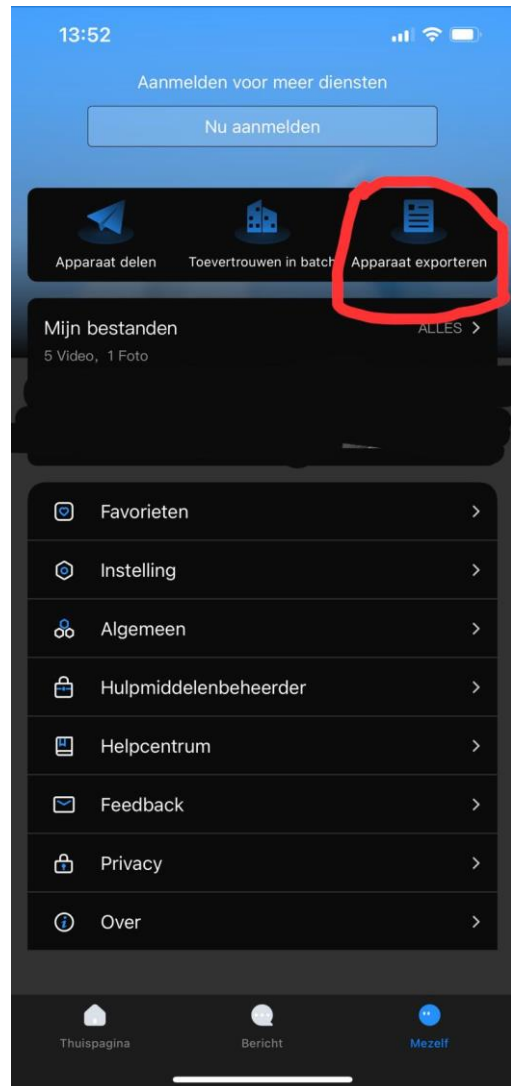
13:52

Aanmelden voor meer diensten

Nu aanmelden

Apparaat delen

Toevertrouwen in batch

Apparaat exporteren

Mijn bestanden

ALLES >

5 Video, 1 Foto

Favorieten

Instelling

Algemeen

Hulpmiddelenbeheerder

Helpcentrum

Feedback

Privacy

Over

Thuispagina

Bericht

Mezelf